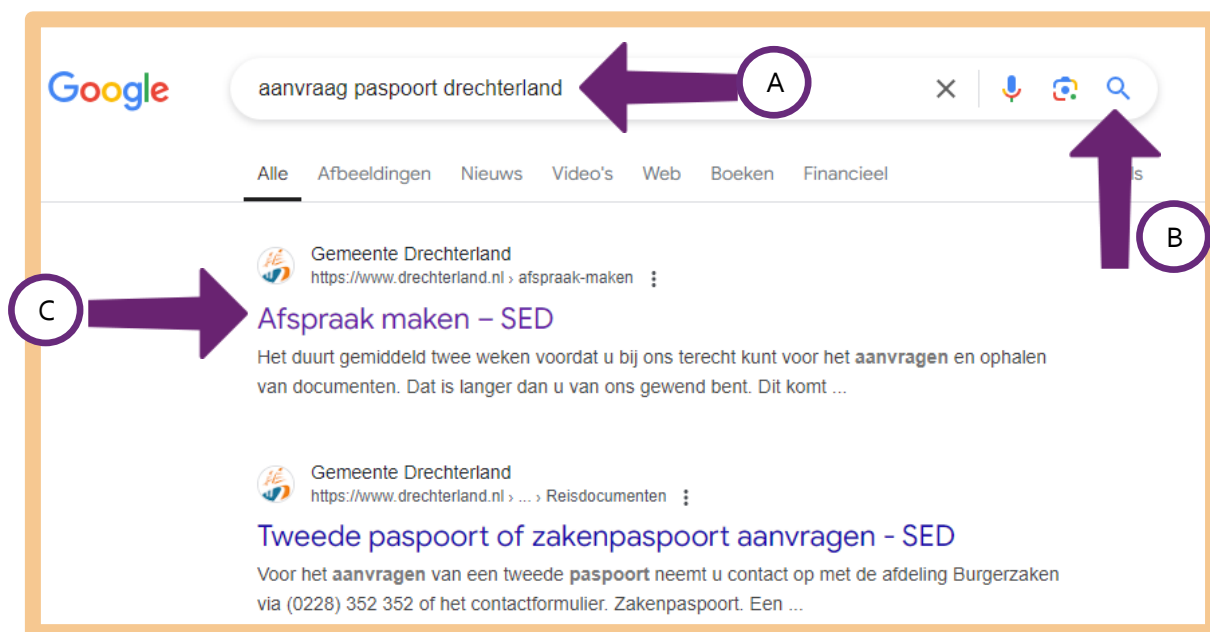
Google

aanvraag paspoort drechterland

A

Alle Afbeeldingen Nieuws Video's Web Boeken Financieel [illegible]s

B

Gemeente Drechterland
https://www.drechterland.nl › afspraak-maken

C

Afspraak maken – SED

Het duurt gemiddeld twee weken voordat u bij ons terecht kunt voor het **aanvragen** en ophalen van documenten. Dat is langer dan u van ons gewend bent. Dit komt ...

Gemeente Drechterland
https://www.drechterland.nl › ... › Reisdocumenten

Tweede paspoort of zakenpaspoort aanvragen - SED

Voor het **aanvragen** van een tweede **paspoort** neemt u contact op met de afdeling Burgerzaken via (0228) 352 352 of het contactformulier. Zakenpaspoort. Een ...